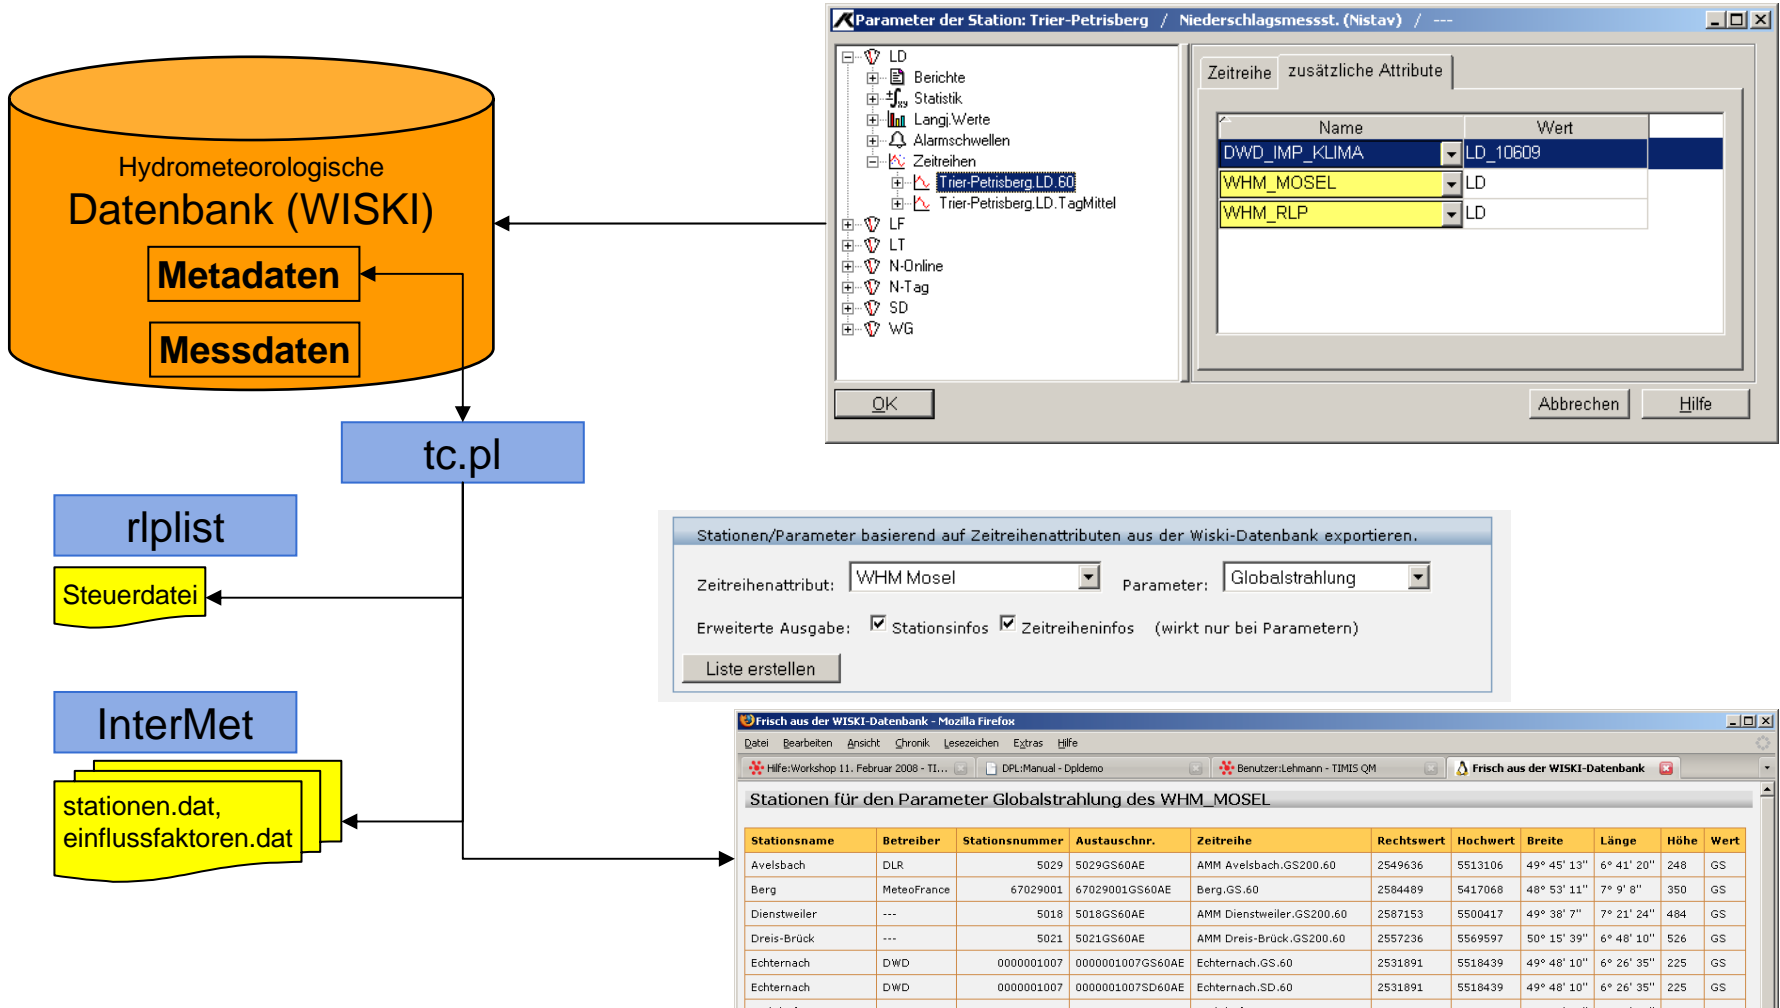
Hydrometeorologische
Datenbank (WISKI)

Metadaten

Messdaten

tc.pl

rlplist

Steuerdatei

InterMet

stationen.dat,
einflussfaktoren.dat

Parameter der Station: Trier-Petrisberg / Niederschlagsmesst. (Nistav) / ---

LD
Berichte
Statistik
Langj.Werte
Alarmschwellen
Zeitreihen
Trier-Petrisberg.LD.60
Trier-Petrisberg.LD.TagMittel
LF
LT
N-Online
N-Tag
SD
WG

Zeitreihe | zusätzliche Attribute

| Name | Wert |
|---|---|
| DWD_IMP_KLIMA | LD_10609 |
| WHM_MOSEL | LD |
| WHM_RLP | LD |

OK | Abbrechen | Hilfe

Stationen/Parameter basierend auf Zeitreihenattributen aus der Wiski-Datenbank exportieren.

Zeitreihenattribut: WHM Mosel  Parameter: Globalstrahlung

Erweiterte Ausgabe: Stationsinfos Zeitreiheninfos (wirkt nur bei Parametern)

Liste erstellen

Frisch aus der WISKI-Datenbank - Mozilla Firefox

Datei Bearbeiten Ansicht Chronik Lesezeichen Extras Hilfe

Hilfe:Workshop 11. Februar 2008 - TI... | DPL:Manual - Dpldemo | Benutzer:Lehmann - TIMIS QM | Frisch aus der WISKI-Datenbank

Stationen für den Parameter Globalstrahlung des WHM_MOSEL

| Stationsname | Betreiber | Stationsnummer | Austauschnr. | Zeitreihe | Rechtswert | Hochwert | Breite | Länge | Höhe | Wert |
|---|---|---|---|---|---|---|---|---|---|---|
| Avelsbach | DLR | 5029 | 5029GS60AE | AMM Avelsbach.GS200.60 | 2549636 | 5513106 | 49° 45' 13" | 6° 41' 20" | 248 | GS |
| Berg | MeteoFrance | 67029001 | 67029001GS60AE | Berg.GS.60 | 2584489 | 5417068 | 48° 53' 11" | 7° 9' 8" | 350 | GS |
| Dienstweiler | --- | 5018 | 5018GS60AE | AMM Dienstweiler.GS200.60 | 2587153 | 5500417 | 49° 38' 7" | 7° 21' 24" | 484 | GS |
| Dreis-Brück | --- | 5021 | 5021GS60AE | AMM Dreis-Brück.GS200.60 | 2557236 | 5569597 | 50° 15' 39" | 6° 48' 10" | 526 | GS |
| Echternach | DWD | 0000001007 | 0000001007GS60AE | Echternach.GS.60 | 2531891 | 5518439 | 49° 48' 10" | 6° 26' 35" | 225 | GS |
| Echternach | DWD | 0000001007 | 0000001007SD60AE | Echternach.SD.60 | 2531891 | 5518439 | 49° 48' 10" | 6° 26' 35" | 225 | GS |